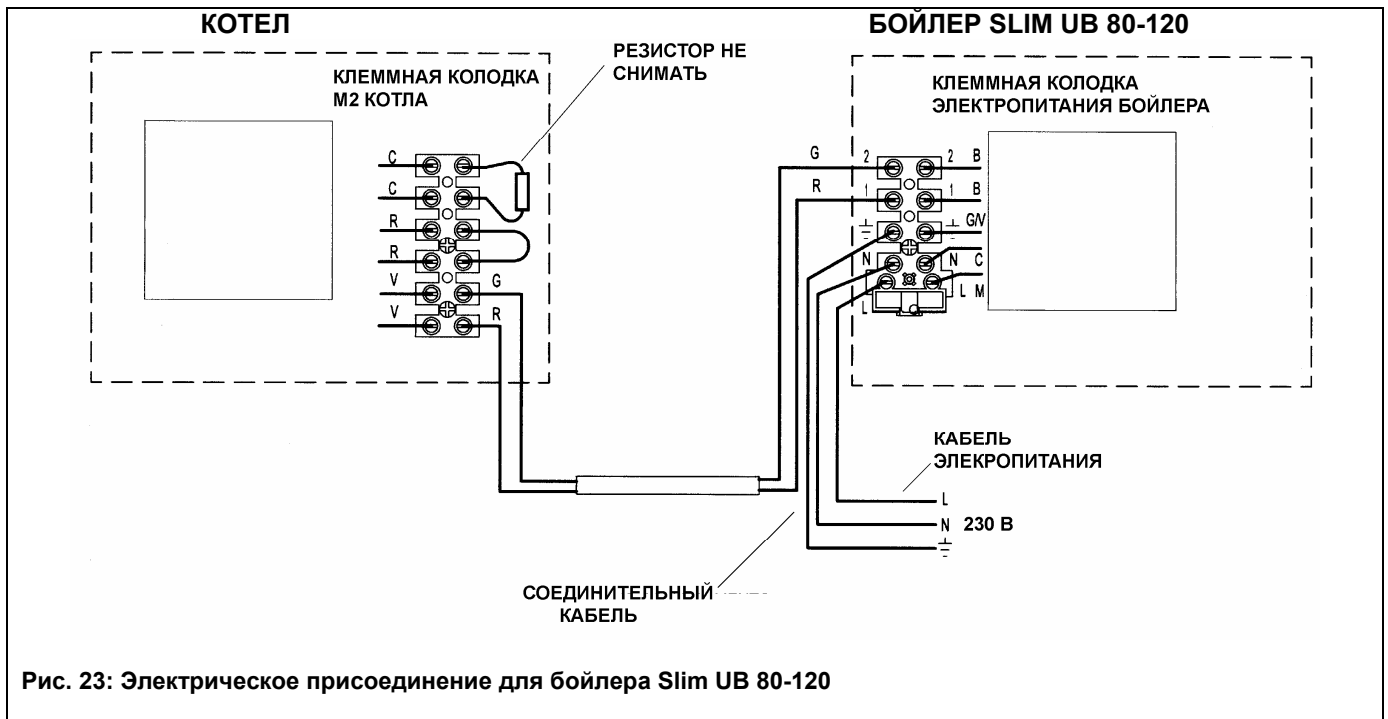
КОТЕЛ

БОЙЛЕР SLIM UB 80-120

РЕЗИСТОР НЕ СНИМАТЬ

КЛЕММНАЯ КОЛОДКА М2 КОТЛА

КЛЕММНАЯ КОЛОДКА ЭЛЕКТРОПИТАНИЯ БОЙЛЕРА

C
C
R
R
V
V
G
R

G
R
2
1
2
1
B
B
$\perp$
$\perp$
G/V
N
N
C
L
M
L

КАБЕЛЬ ЭЛЕКРОПИТАНИЯ

L
N 230 В
$\perp$

СОЕДИНИТЕЛЬНЫЙ КАБЕЛЬ

Рис. 23: Электрическое присоединение для бойлера Slim UB 80-120